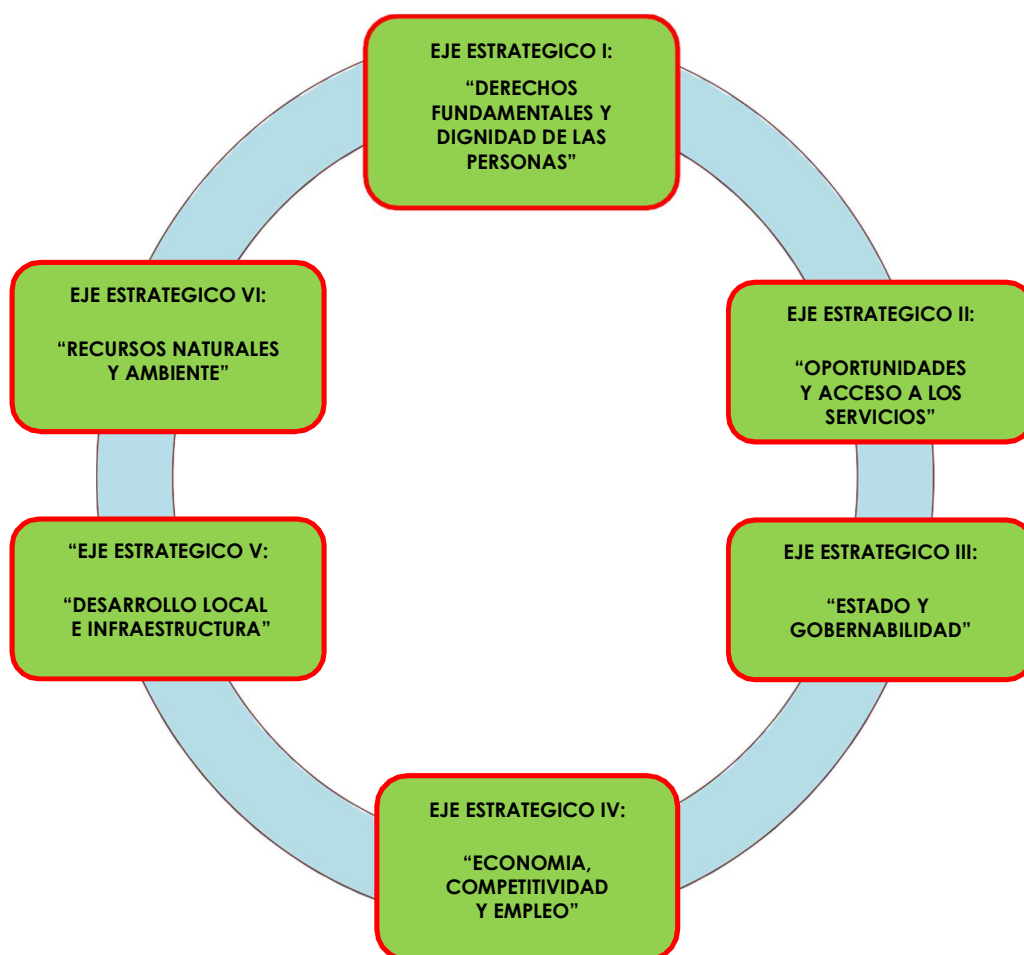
EJE ESTRATEGICO I:

“DERECHOS FUNDAMENTALES Y DIGNIDAD DE LAS PERSONAS”

EJE ESTRATEGICO II:

“OPORTUNIDADES Y ACCESO A LOS SERVICIOS”

EJE ESTRATEGICO III:

“ESTADO Y GOBERNABILIDAD”

EJE ESTRATEGICO IV:

“ECONOMIA, COMPETITIVIDAD Y EMPLEO”

“EJE ESTRATEGICO V:

“DESARROLLO LOCAL E INFRAESTRUCTURA”

EJE ESTRATEGICO VI:

“RECURSOS NATURALES Y AMBIENTE”